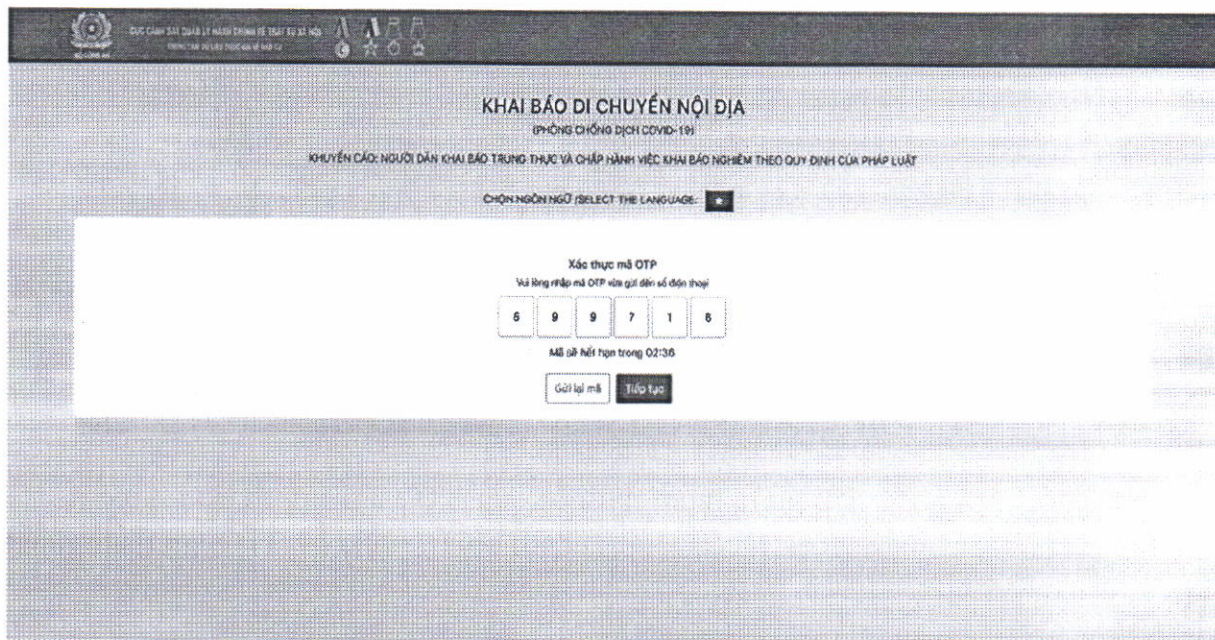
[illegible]

KHAI BÁO DI CHUYỂN NỘI ĐỊA
(PHÒNG CHỐNG DỊCH COVID-19)

KHUYẾN CÁO: NGƯỜI DÂN KHAI BÁO TRUNG THỰC VÀ CHẤP HÀNH VIỆC KHAI BÁO NGHIÊM THEO QUY ĐỊNH CỦA PHÁP LUẬT

CHỌN NGÔN NGỮ /SELECT THE LANGUAGE:

Xác thực mã OTP
Vui lòng nhập mã OTP vừa gửi đến số điện thoại

| 5 | 9 | 9 | 7 | 1 | 8 |
|---|---|---|---|---|---|

Mã sẽ hết hạn trong 02:36

Gửi lại mã
Tiếp tục